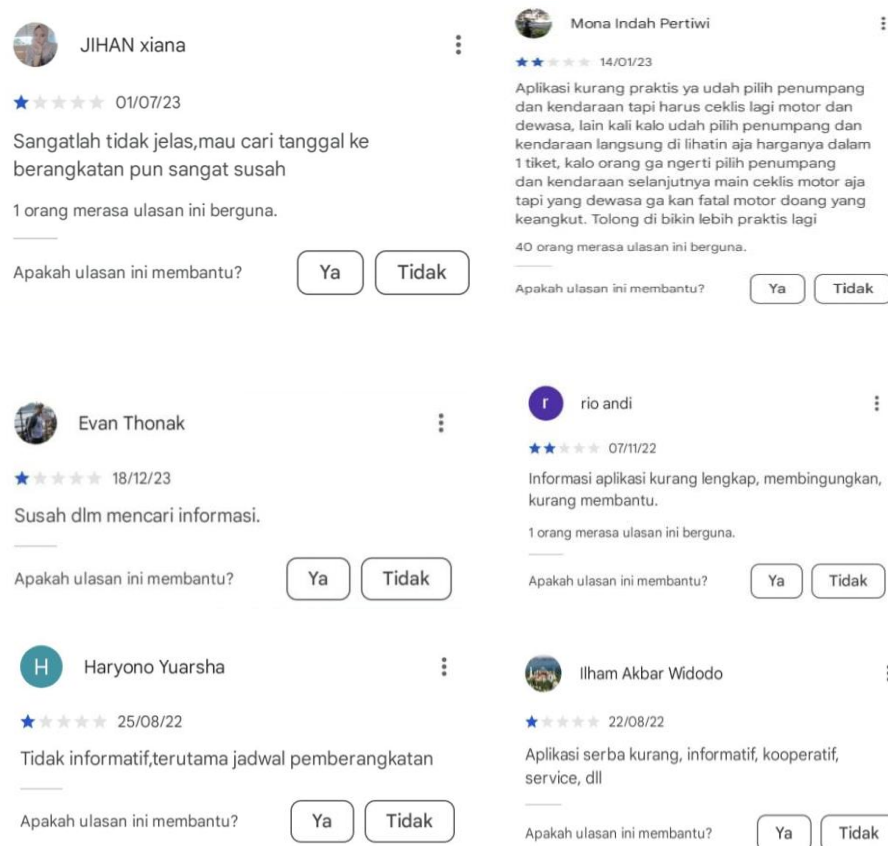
JIHAN xiana

01/07/23

Sangatlah tidak jelas,mau cari tanggal ke berangkatan pun sangat susah

1 orang merasa ulasan ini berguna.

Apakah ulasan ini membantu? Ya Tidak

Mona Indah Pertiwi

14/01/23

Aplikasi kurang praktis ya udah pilih penumpang dan kendaraan tapi harus ceklis lagi motor dan dewasa, lain kali kalo udah pilih penumpang dan kendaraan langsung di lihatin aja harganya dalam 1 tiket, kalo orang ga ngerti pilih penumpang dan kendaraan selanjutnya main ceklis motor aja tapi yang dewasa ga kan fatal motor doang yang keangkut. Tolong di bikin lebih praktis lagi

40 orang merasa ulasan ini berguna.

Apakah ulasan ini membantu? Ya Tidak

Evan Thonak

18/12/23

Susah dlm mencari informasi.

Apakah ulasan ini membantu? Ya Tidak

r rio andi

07/11/22

Informasi aplikasi kurang lengkap, membingungkan, kurang membantu.

1 orang merasa ulasan ini berguna.

Apakah ulasan ini membantu? Ya Tidak

H Haryono Yuarsha

25/08/22

Tidak informatif,terutama jadwal pemberangkatan

Apakah ulasan ini membantu? Ya Tidak

Ilham Akbar Widodo

22/08/22

Aplikasi serba kurang, informatif, kooperatif, service, dll

Apakah ulasan ini membantu? Ya Tidak